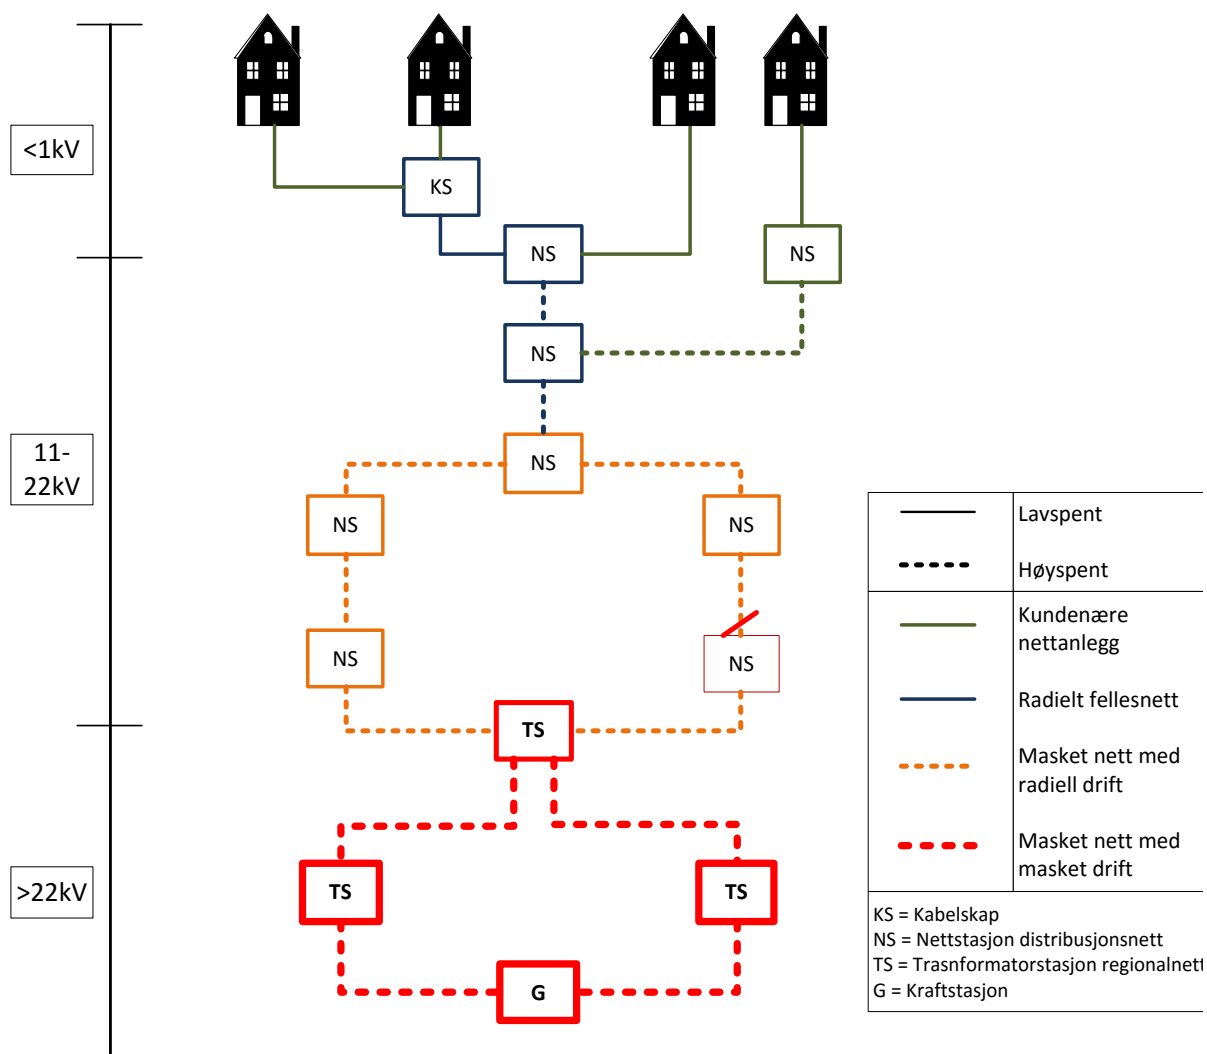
<1kV

11-22kV

>22kV

KS

NS

NS

NS

NS

NS

NS

NS

NS

TS

TS

TS

G

| | |
|---|---|
| | Lavspent |
| | Høyspent |
| | Kundenære nettanlegg |
| | Radielt fellesnett |
| | Masket nett med radiell drift |
| | Masket nett med masket drift |

KS = Kabelskap
NS = Nettstasjon distribusjonsnett
TS = Trasnformatorstasjon regionalnett
G = Kraftstasjon